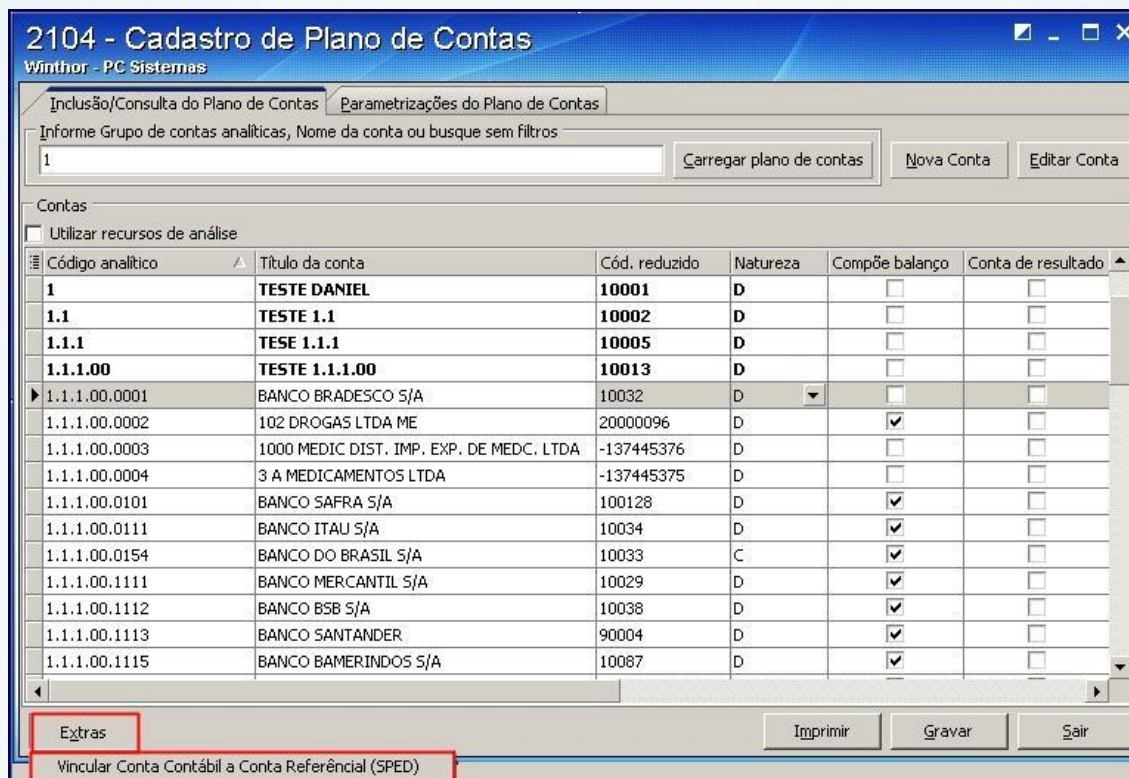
2104 - Cadastro de Plano de Contas
Winthor - PC Sistemas

Inclusão/Consulta do Plano de Contas | Parametrizações do Plano de Contas

Informe Grupo de contas analíticas, Nome da conta ou busque sem filtros
1
Carregar plano de contas
Nova Conta
Editar Conta

Contas
Utilizar recursos de análise

| Código analítico | Título da conta | Cód. reduzido | Natureza | Compõe balanço | Conta de resultado |
|---|---|---|---|---|---|
| 1 | TESTE DANIEL | 10001 | D | ☐ | ☐ |
| 1.1 | TESTE 1.1 | 10002 | D | ☐ | ☐ |
| 1.1.1 | TESE 1.1.1 | 10005 | D | ☐ | ☐ |
| 1.1.1.00 | TESTE 1.1.1.00 | 10013 | D | ☐ | ☐ |
| 1.1.1.00.0001 | BANCO BRADESCO S/A | 10032 | D | ☐ | ☐ |
| 1.1.1.00.0002 | 102 DROGAS LTDA ME | 20000096 | D | ☑ | ☐ |
| 1.1.1.00.0003 | 1000 MEDIC DIST. IMP. EXP. DE MEDC. LTDA | -137445376 | D | ☐ | ☐ |
| 1.1.1.00.0004 | 3 A MEDICAMENTOS LTDA | -137445375 | D | ☐ | ☐ |
| 1.1.1.00.0101 | BANCO SAFRA S/A | 100128 | D | ☑ | ☐ |
| 1.1.1.00.0111 | BANCO ITAU S/A | 10034 | D | ☑ | ☐ |
| 1.1.1.00.0154 | BANCO DO BRASIL S/A | 10033 | C | ☑ | ☐ |
| 1.1.1.00.1111 | BANCO MERCANTIL S/A | 10029 | D | ☑ | ☐ |
| 1.1.1.00.1112 | BANCO BSB S/A | 10038 | D | ☑ | ☐ |
| 1.1.1.00.1113 | BANCO SANTANDER | 90004 | D | ☑ | ☐ |
| 1.1.1.00.1115 | BANCO BAMERINDOS S/A | 10087 | D | ☑ | ☐ |

Extras
Imprimir
Gravar
Sair
Vincular Conta Contábil a Conta Referêncial (SPED)